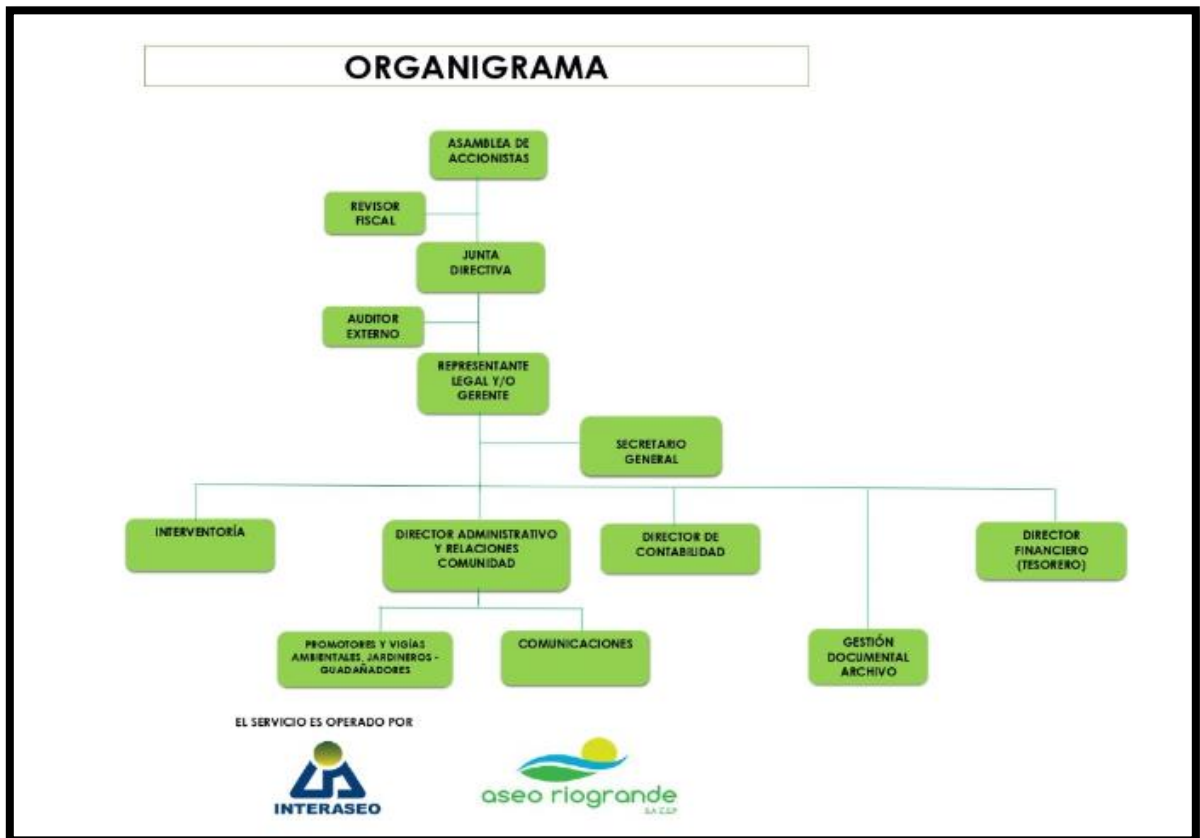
ORGANIGRAMA

ASAMBLEA DE ACCIONISTAS

REVISOR FISCAL

JUNTA DIRECTIVA

AUDITOR EXTERNO

REPRESENTANTE LEGAL Y/O GERENTE

SECRETARIO GENERAL

INTERVENTORÍA

DIRECTOR ADMINISTRATIVO Y RELACIONES COMUNIDAD

DIRECTOR DE CONTABILIDAD

DIRECTOR FINANCIERO (TESORERO)

PROMOTORES Y VIGÍAS AMBIENTALES, JARDINEROS - GUADAÑADORES

COMUNICACIONES

GESTIÓN DOCUMENTAL ARCHIVO

EL SERVICIO ES OPERADO POR

INTERASEO

aseo riogrande
S.A. E.S.P.